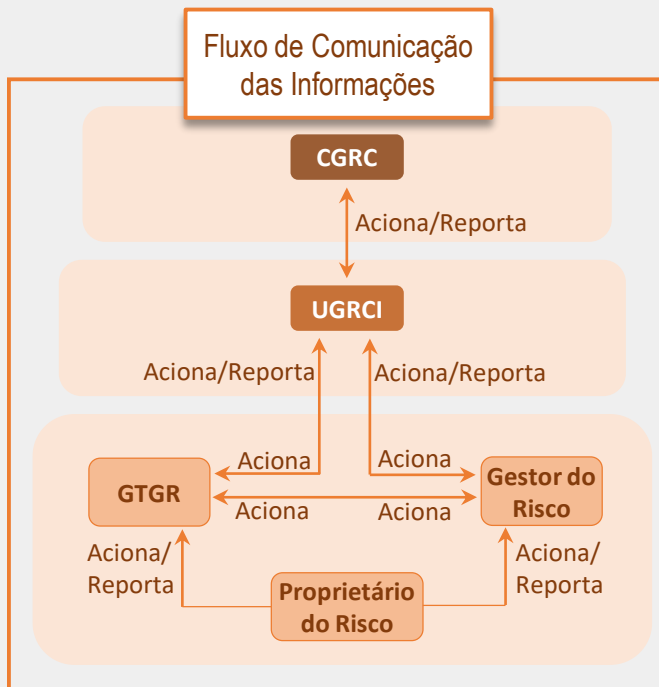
Fluxo de Comunicação das Informações

CGRC

Aciona/Reporta

UGRCI

Aciona/Reporta

Aciona/Reporta

Aciona

Aciona

GTGR

Aciona

Aciona

Gestor do Risco

Aciona/ Reporta

Aciona/ Reporta

Proprietário do Risco